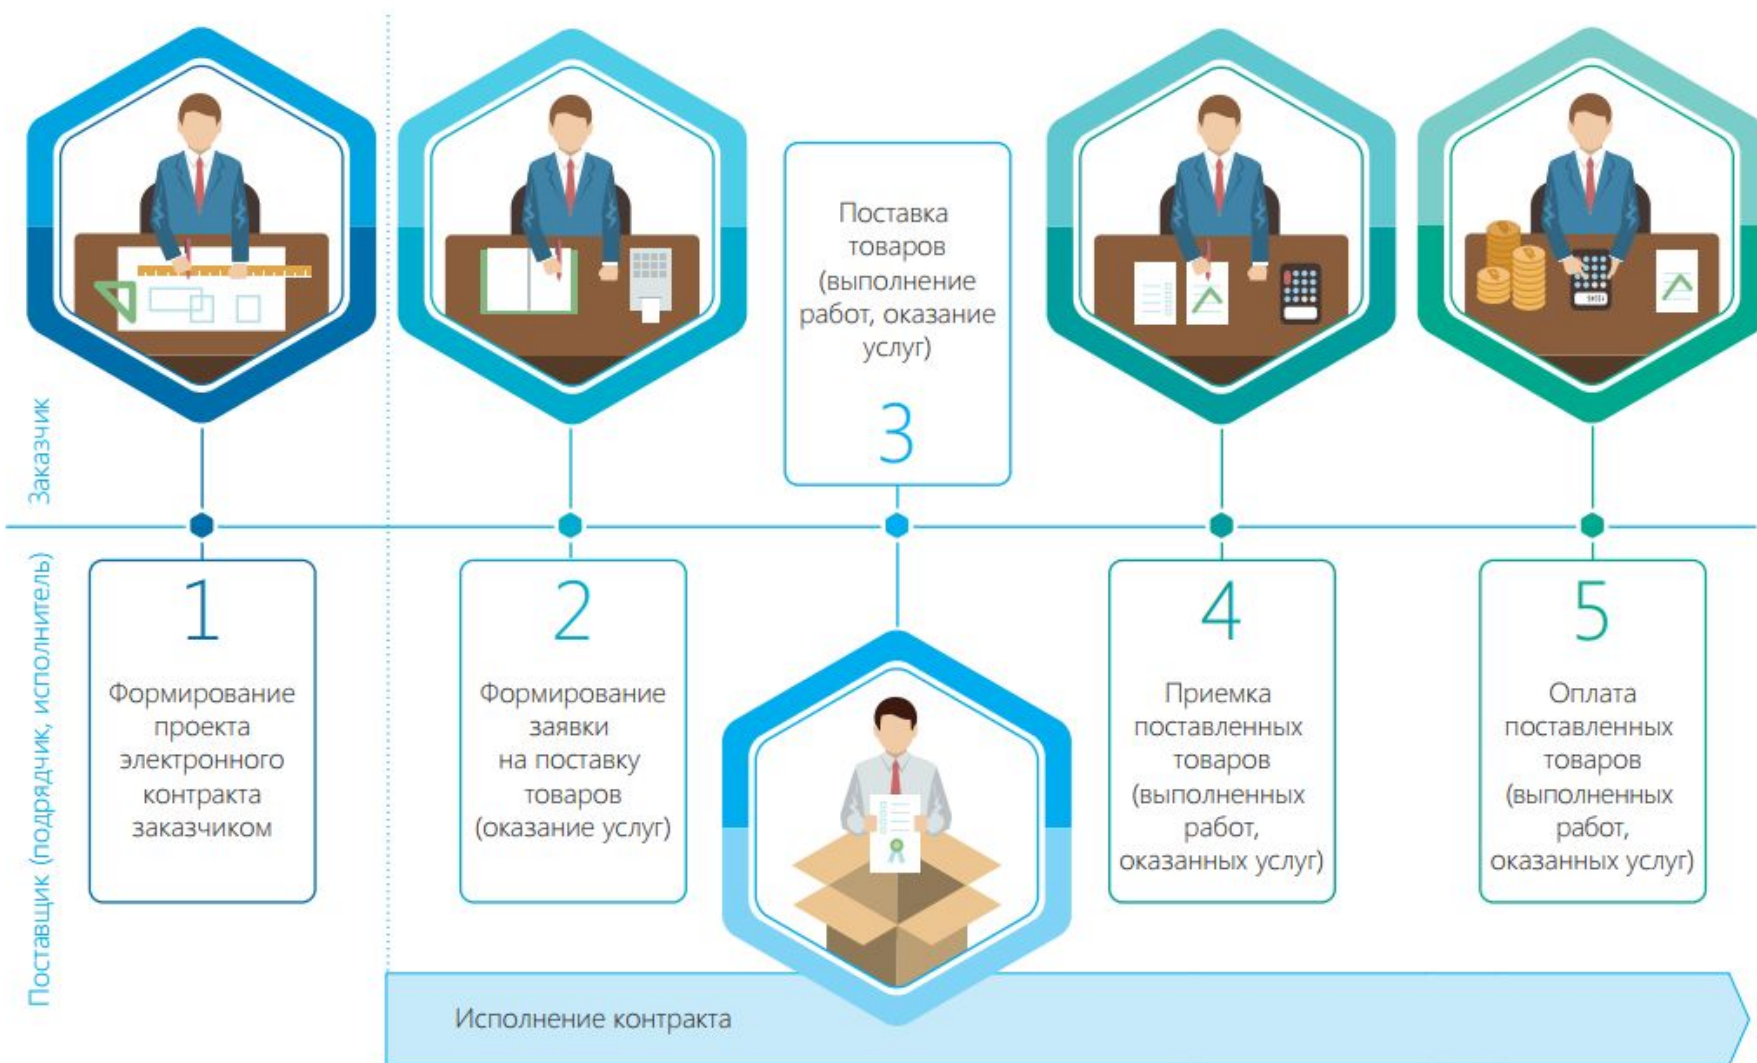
Заказчик

Поставщик (подрядчик, исполнитель)

Поставка товаров (выполнение работ, оказание услуг)

3

1

Формирование проекта электронного контракта заказчиком

2

Формирование заявки на поставку товаров (оказание услуг)

4

Приемка поставленных товаров (выполненных работ, оказанных услуг)

5

Оплата поставленных товаров (выполненных работ, оказанных услуг)

Исполнение контракта